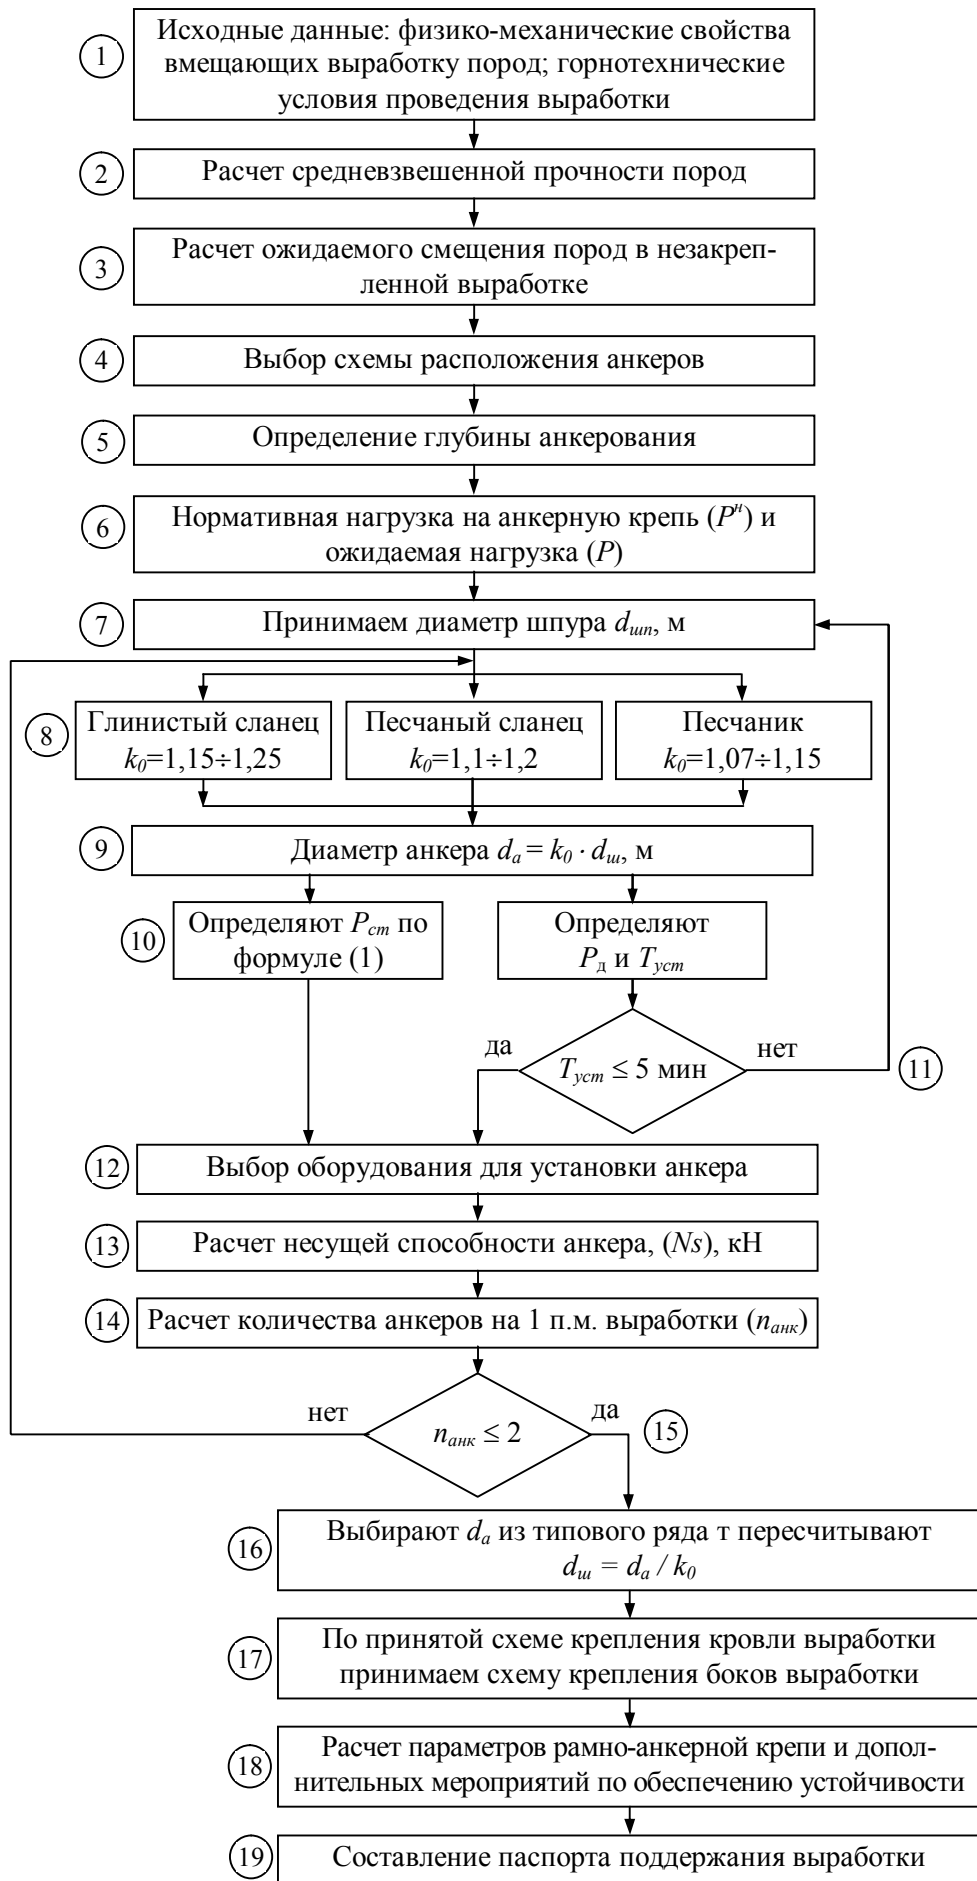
1 Исходные данные: физико-механические свойства вмещающих выработку пород; горнотехнические условия проведения выработки

2 Расчет средневзвешенной прочности пород

3 Расчет ожидаемого смещения пород в незакрепленной выработке

4 Выбор схемы расположения анкеров

5 Определение глубины анкерования

6 Нормативная нагрузка на анкерную крепь ($P^н$) и ожидаемая нагрузка ($P$)

7 Принимаем диаметр шпура $d_{шп}$, м

8 Глинистый сланец $k_0$=1,15÷1,25

Песчаный сланец $k_0$=1,1÷1,2

Песчаник $k_0$=1,07÷1,15

9 Диаметр анкера $d_a = k_0 \cdot d_ш$, м

10 Определяют $P_{cm}$ по формуле (1)

Определяют $P_д$ и $T_{уст}$

да

$T_{уст} \leq 5$ мин

нет

11

12 Выбор оборудования для установки анкера

13 Расчет несущей способности анкера, ($Ns$), кН

14 Расчет количества анкеров на 1 п.м. выработки ($n_{анк}$)

нет

$n_{анк} \leq 2$

да

15

16 Выбирают $d_a$ из типового ряда т пересчитывают $d_ш = d_a / k_0$

17 По принятой схеме крепления кровли выработки принимаем схему крепления боков выработки

18 Расчет параметров рамно-анкерной крепи и дополнительных мероприятий по обеспечению устойчивости

19 Составление паспорта поддержания выработки